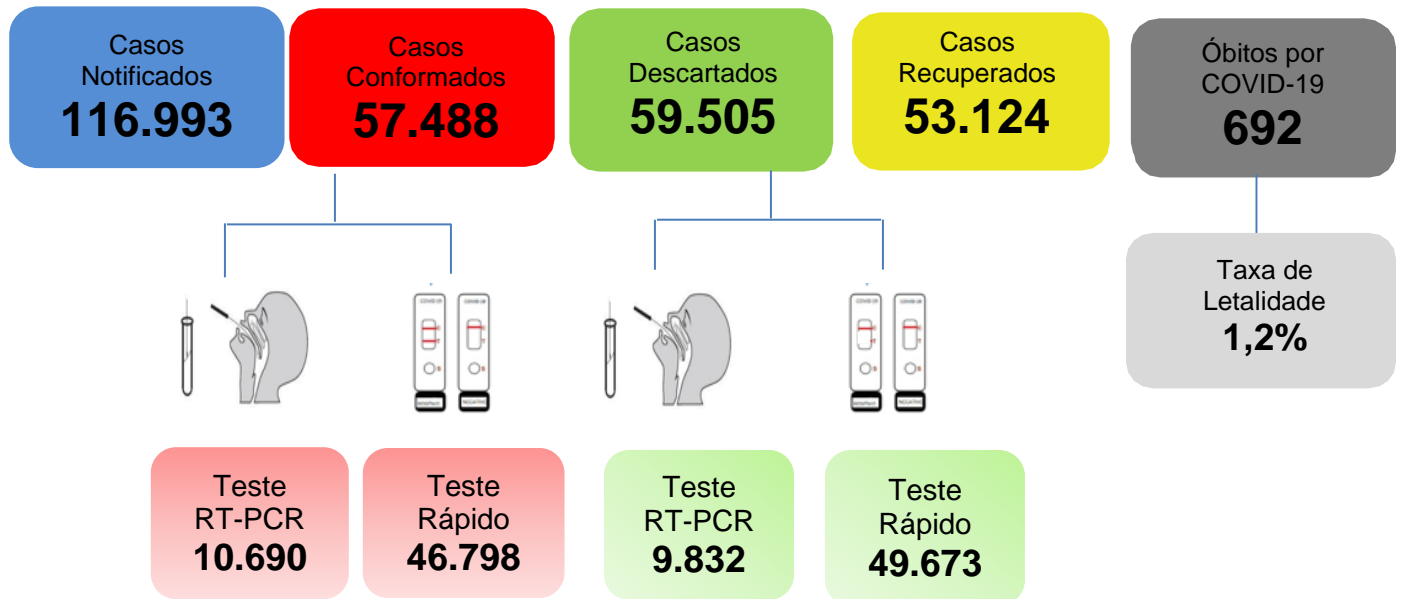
Casos Notificados
116.993

Casos Conformados
57.488

Casos Descartados
59.505

Casos Recuperados
53.124

Óbitos por COVID-19
692

Taxa de Letalidade
1,2%

COVID-19 COVID-19

COVID-19 COVID-19

Teste RT-PCR
10.690

Teste Rápido
46.798

Teste RT-PCR
9.832

Teste Rápido
49.673